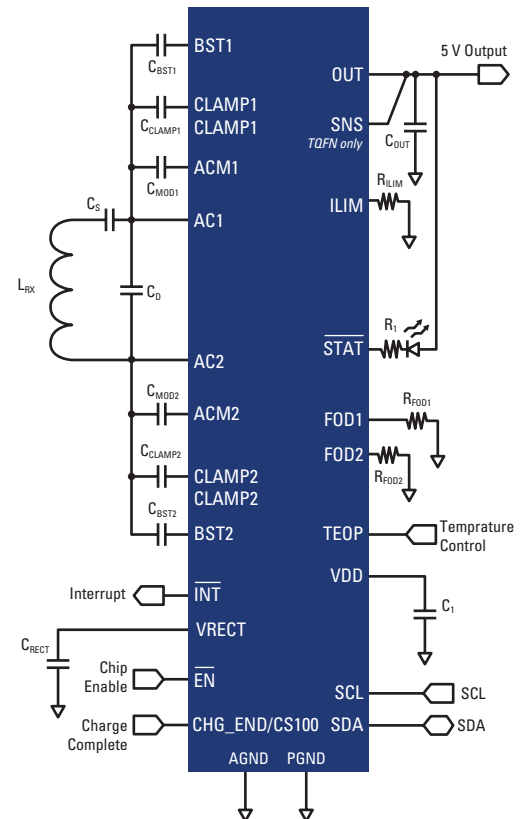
BST1
$C_{BST1}$
CLAMP1
CLAMP1
$C_{CLAMP1}$
ACM1
$C_{MOD1}$
$C_S$
AC1
$L_{RX}$
$C_D$
AC2
$C_{MOD2}$
ACM2
$C_{CLAMP2}$
CLAMP2
CLAMP2
$C_{BST2}$
BST2
5 V Output
OUT
SNS
TQFN only
$C_{OUT}$
$R_{ILIM}$
ILIM
$R_1$
$\overline{STAT}$
$R_{FOD1}$
FOD1
FOD2
$R_{FOD2}$
TEOP
Temprature Control
VDD
$C_1$
Interrupt
$\overline{INT}$
$C_{RECT}$
VRECT
Chip Enable
$\overline{EN}$
SCL
SCL
Charge Complete
CHG_END/CS100
SDA
SDA
AGND
PGND